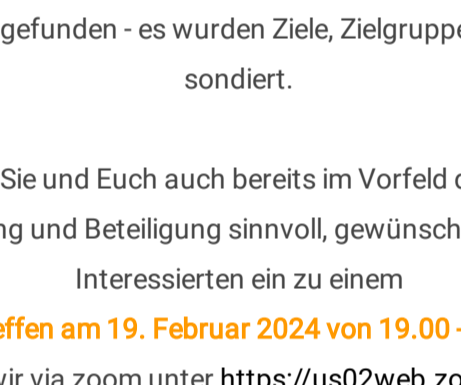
gefunden - es wurden Ziele, Zielgruppe
sondiert.

Sie und Euch auch bereits im Vorfeld
ng und Beteiligung sinnvoll, gewünsch
Interessierten ein zu einem
effen am 19. Februar 2024 von 19.00 -
vir via zoom unter https://us02web.zo